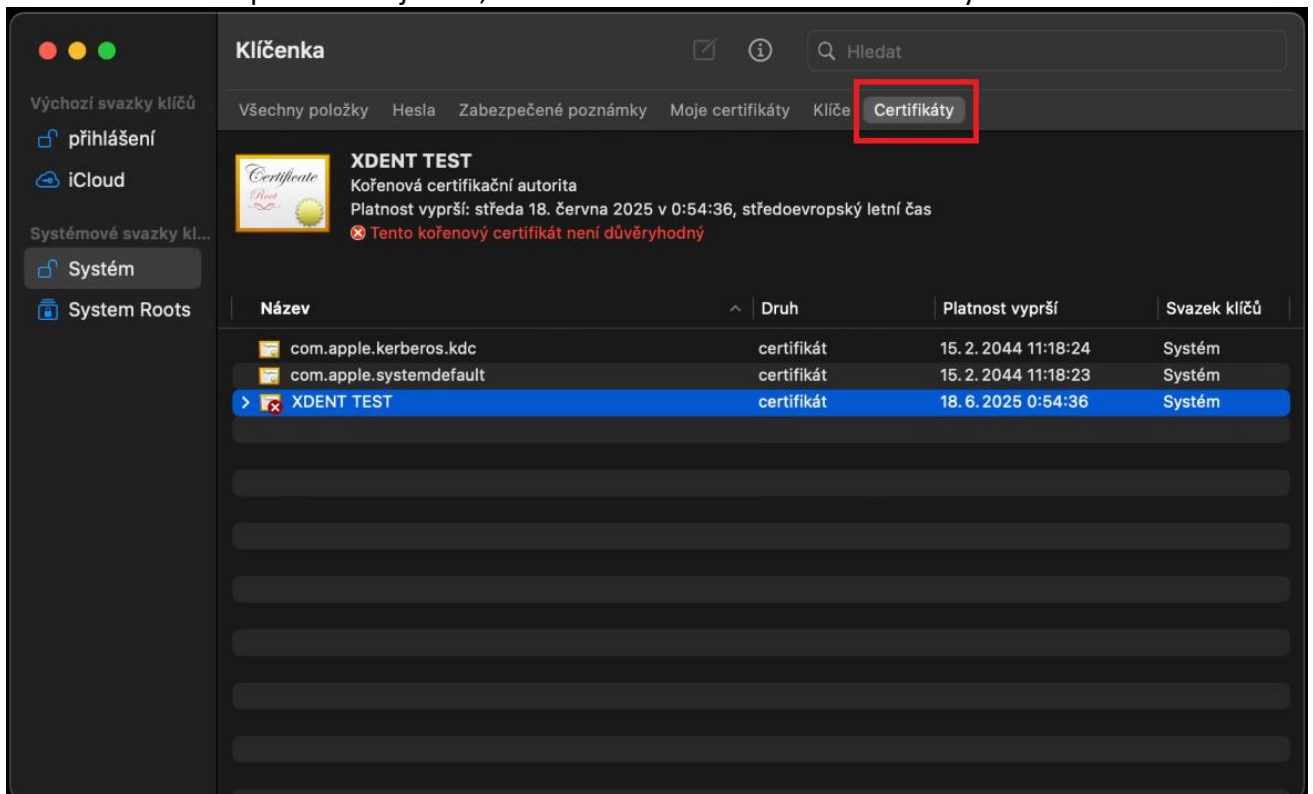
Klíčenka

Hledat

Výchozí svazky klíčů

přihlášení

iCloud

Systémové svazky kl...

Systém

System Roots

Všechny položky Hesla Zabezpečené poznámky Moje certifikáty Klíče Certifikáty

Certificate Root

XDENT TEST
Kořenová certifikační autorita
Platnost vyprší: středa 18. června 2025 v 0:54:36, středoevropský letní čas
Tento kořenový certifikát není důvěryhodný

| Název | Druh | Platnost vyprší | Svazek klíčů |
|---|---|---|---|
| com.apple.kerberos.kdc | certifikát | 15. 2. 2044 11:18:24 | Systém |
| com.apple.systemdefault | certifikát | 15. 2. 2044 11:18:23 | Systém |
| XDENT TEST | certifikát | 18. 6. 2025 0:54:36 | Systém |